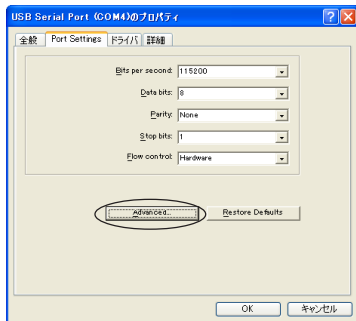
USB Serial Port (COM4)のプロパティ

全般 Port Settings ドライバ 詳細

Bits per second: 115200

Data bits: 8

Parity: None

Stop bits: 1

Flow control: Hardware

Advanced... Restore Defaults

OK キャンセル